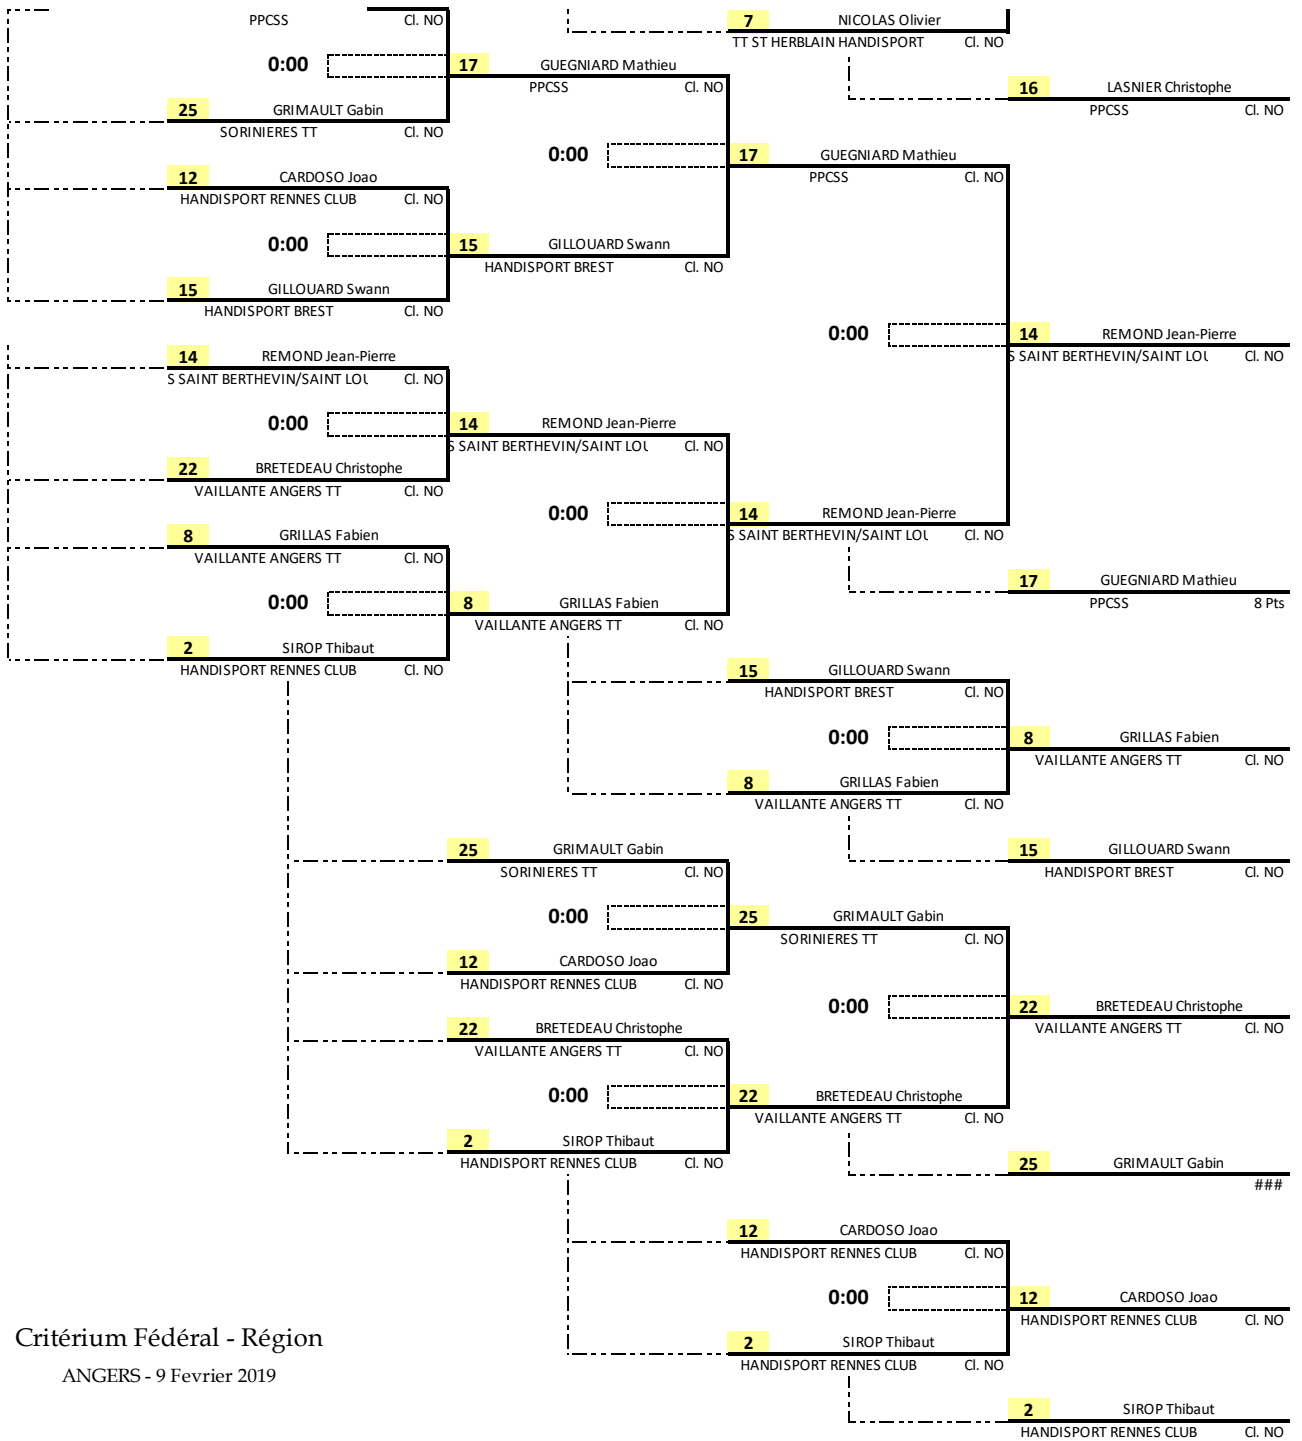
PPCSS Cl. NO
7 NICOLAS Olivier
TT ST HERBLAIN HANDISPORT Cl. NO
0:00
17 GUEGNIARD Mathieu
PPCSS Cl. NO
16 LASNIER Christophe
PPCSS Cl. NO
25 GRIMAULT Gabin
SORINIERES TT Cl. NO
0:00
17 GUEGNIARD Mathieu
PPCSS Cl. NO
12 CARDOSO Joao
HANDISPORT RENNES CLUB Cl. NO
0:00
15 GILLOUARD Swann
HANDISPORT BREST Cl. NO
15 GILLOUARD Swann
HANDISPORT BREST Cl. NO
0:00
14 REMOND Jean-Pierre
S SAINT BERTHEVIN/SAINT LOU Cl. NO
14 REMOND Jean-Pierre
S SAINT BERTHEVIN/SAINT LOU Cl. NO
0:00
14 REMOND Jean-Pierre
S SAINT BERTHEVIN/SAINT LOU Cl. NO
22 BRETEDEAU Christophe
VAILLANTE ANGERS TT Cl. NO
0:00
14 REMOND Jean-Pierre
S SAINT BERTHEVIN/SAINT LOU Cl. NO
8 GRILLAS Fabien
VAILLANTE ANGERS TT Cl. NO
0:00
17 GUEGNIARD Mathieu
PPCSS 8 Pts
8 GRILLAS Fabien
VAILLANTE ANGERS TT Cl. NO
2 SIROP Thibaut
HANDISPORT RENNES CLUB Cl. NO
15 GILLOUARD Swann
HANDISPORT BREST Cl. NO
0:00
8 GRILLAS Fabien
VAILLANTE ANGERS TT Cl. NO
8 GRILLAS Fabien
VAILLANTE ANGERS TT Cl. NO
25 GRIMAULT Gabin
SORINIERES TT Cl. NO
15 GILLOUARD Swann
HANDISPORT BREST Cl. NO
0:00
25 GRIMAULT Gabin
SORINIERES TT Cl. NO
12 CARDOSO Joao
HANDISPORT RENNES CLUB Cl. NO
0:00
22 BRETEDEAU Christophe
VAILLANTE ANGERS TT Cl. NO
22 BRETEDEAU Christophe
VAILLANTE ANGERS TT Cl. NO
0:00
22 BRETEDEAU Christophe
VAILLANTE ANGERS TT Cl. NO
2 SIROP Thibaut
HANDISPORT RENNES CLUB Cl. NO
25 GRIMAULT Gabin
###
12 CARDOSO Joao
HANDISPORT RENNES CLUB Cl. NO
0:00
12 CARDOSO Joao
HANDISPORT RENNES CLUB Cl. NO
Critérium Fédéral - Région
ANGERS - 9 Fevrier 2019
2 SIROP Thibaut
HANDISPORT RENNES CLUB Cl. NO
2 SIROP Thibaut
HANDISPORT RENNES CLUB Cl. NO